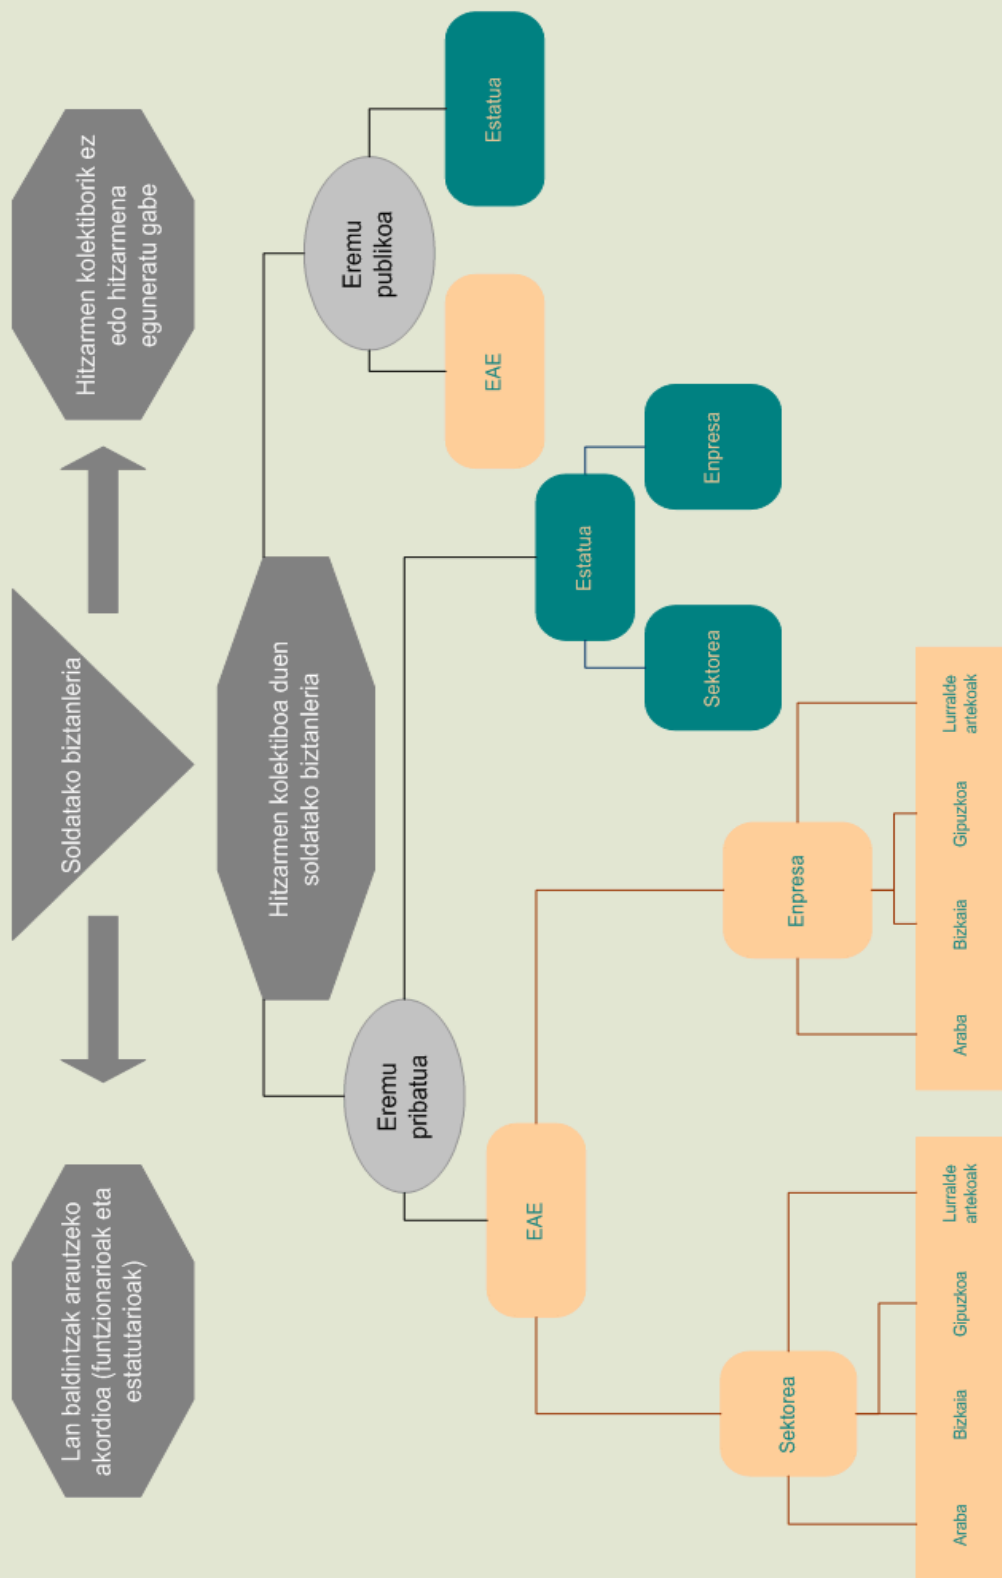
Hitzarmen kolektiborik ez edo hitzarmena eguneratu gabe

Soldatako biztanleria

Lan baldintzak arautzeko akordioa (funtzionarioak eta estatutarioak)

Hitzarmen kolektiboa duen soldatako biztanleria

Eremu publikoa

Estatua

EAE

Eremu pribatua

Estatua

Enpresa

Sektorea

EAE

Enpresa

Lurralde artekoak

Gipuzkoa

Bizkaia

Araba

Sektorea

Lurralde artekoak

Gipuzkoa

Bizkaia

Araba